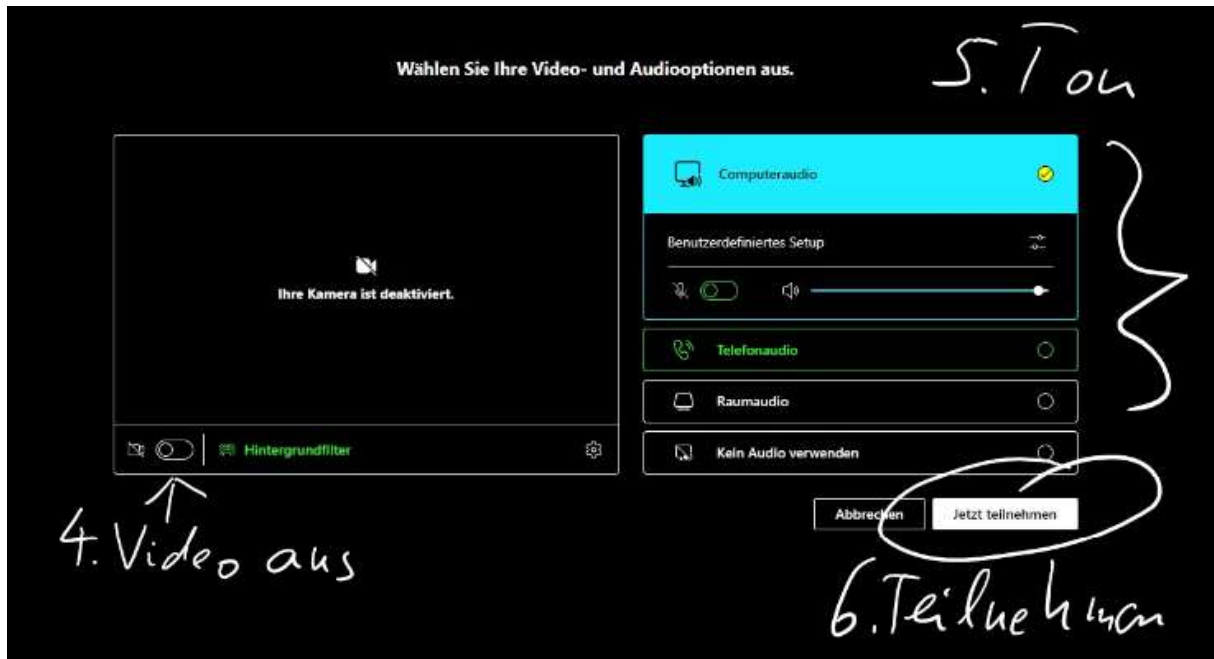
Wählen Sie Ihre Video- und Audiooptionen aus.

5. Ton

Ihre Kamera ist deaktiviert.

Hintergrundfilter

Computeraudio

Benutzerdefiniertes Setup

Telefonaudio

Raumaudio

Kein Audio verwenden

Abbrechen

Jetzt teilnehmen

4. Video aus

6. Teilnehmen